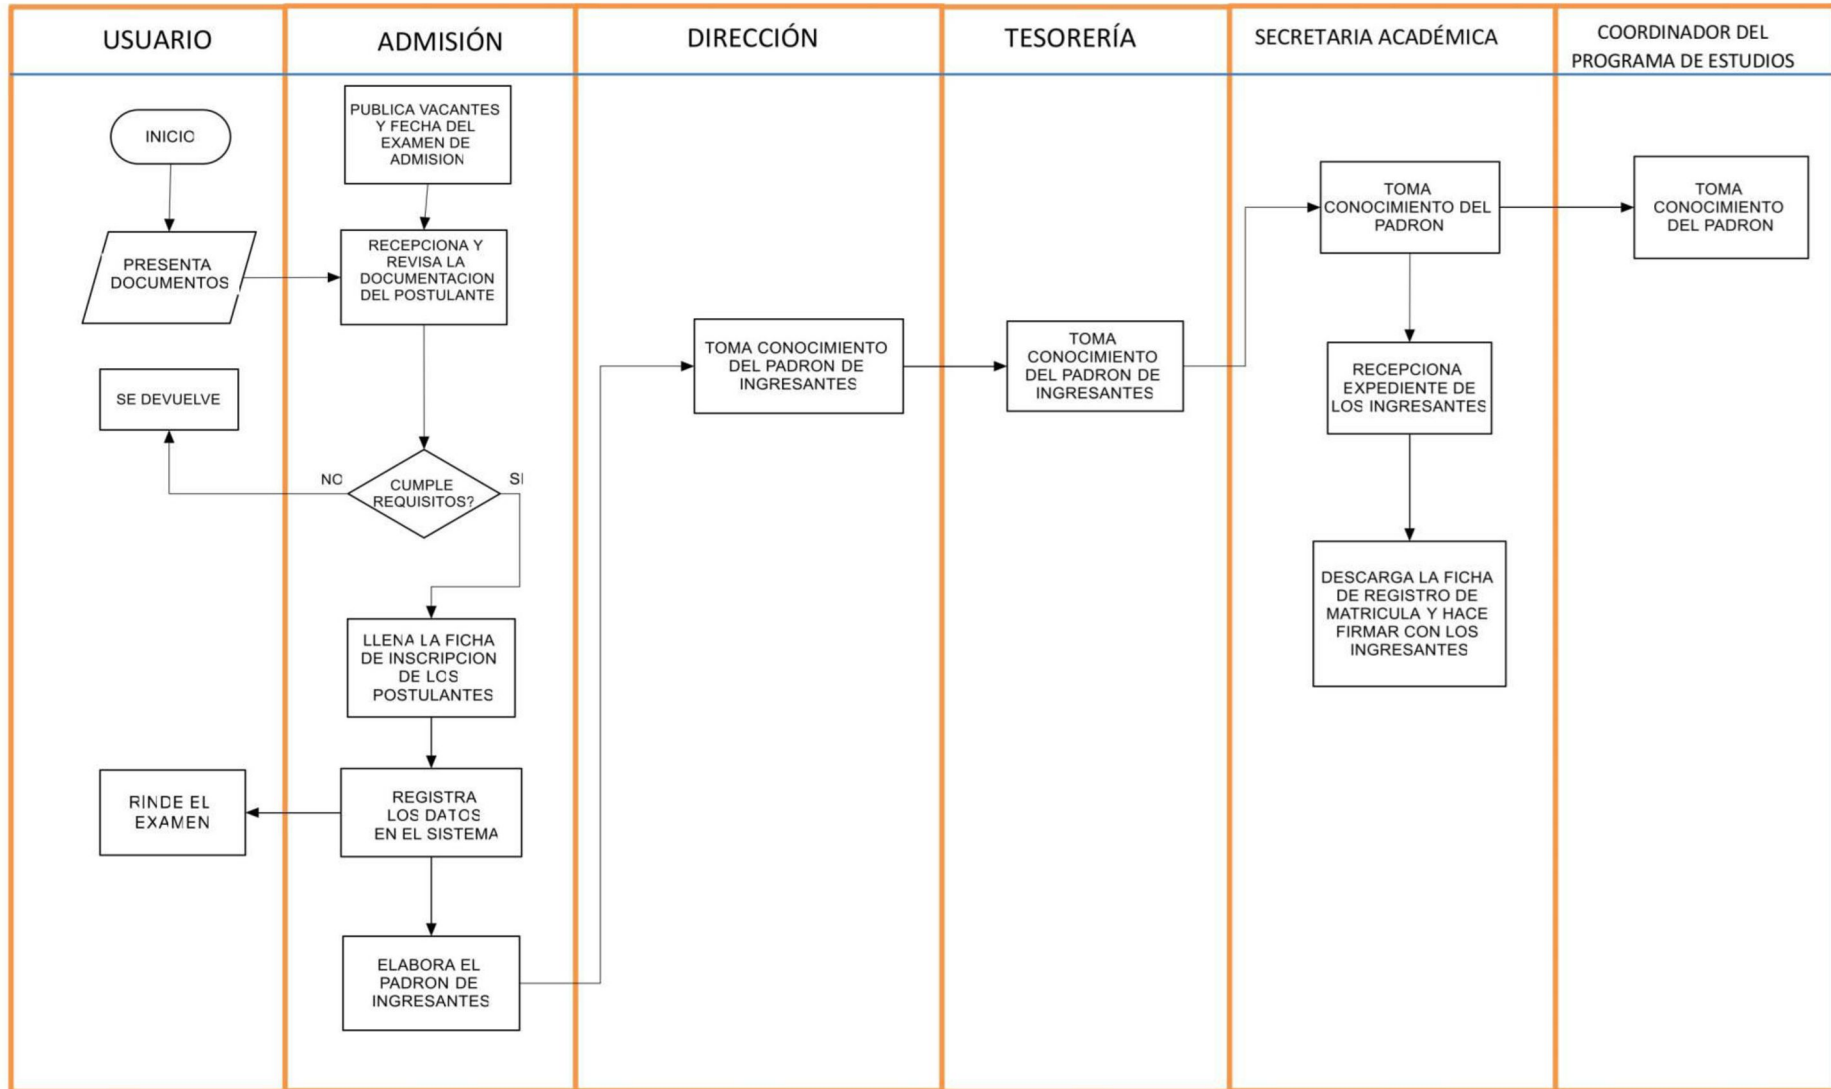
USUARIO

ADMISIÓN

DIRECCIÓN

TESORERÍA

SECRETARIA ACADÉMICA

COORDINADOR DEL PROGRAMA DE ESTUDIOS

INICIO

PRESENTA DOCUMENTOS

SE DEVUELVE

RINDE EL EXAMEN

PUBLICA VACANTES Y FECHA DEL EXAMEN DE ADMISION

RECEPCIONA Y REVISA LA DOCUMENTACION DEL POSTULANTE

NO

CUMPLE REQUISITOS?

SI

LLENA LA FICHA DE INSCRIPCION DE LOS POSTULANTES

REGISTRA LOS DATOS EN EL SISTEMA

ELABORA EL PADRON DE INGRESANTES

TOMA CONOCIMIENTO DEL PADRON DE INGRESANTES

TOMA CONOCIMIENTO DEL PADRON DE INGRESANTES

TOMA CONOCIMIENTO DEL PADRON

RECEPCIONA EXPEDIENTE DE LOS INGRESANTES

DESCARGA LA FICHA DE REGISTRO DE MATRICULA Y HACE FIRMAR CON LOS INGRESANTES

TOMA CONOCIMIENTO DEL PADRON